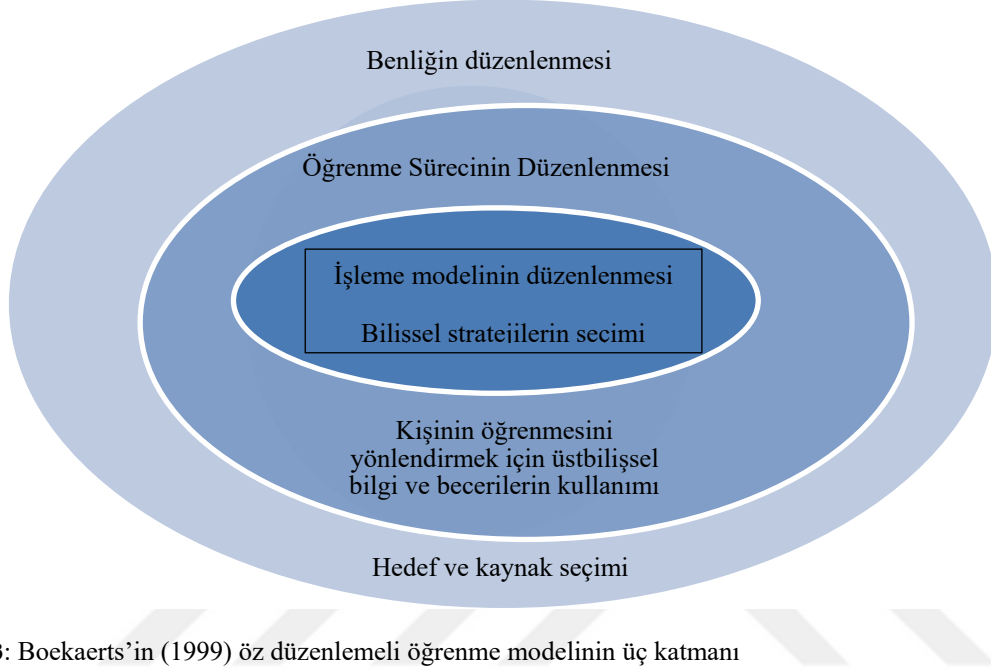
Benliğin düzenlenmesi

Öğrenme Sürecinin Düzenlenmesi

İşleme modelinin düzenlenmesi

Bilissel stratejilerin secimi

Kişinin öğrenmesini yönlendirmek için üstbilişsel bilgi ve becerilerin kullanımı

Hedef ve kaynak seçimi

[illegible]3: Boekaerts'in (1999) öz düzenlemeli öğrenme modelinin üç katmanı